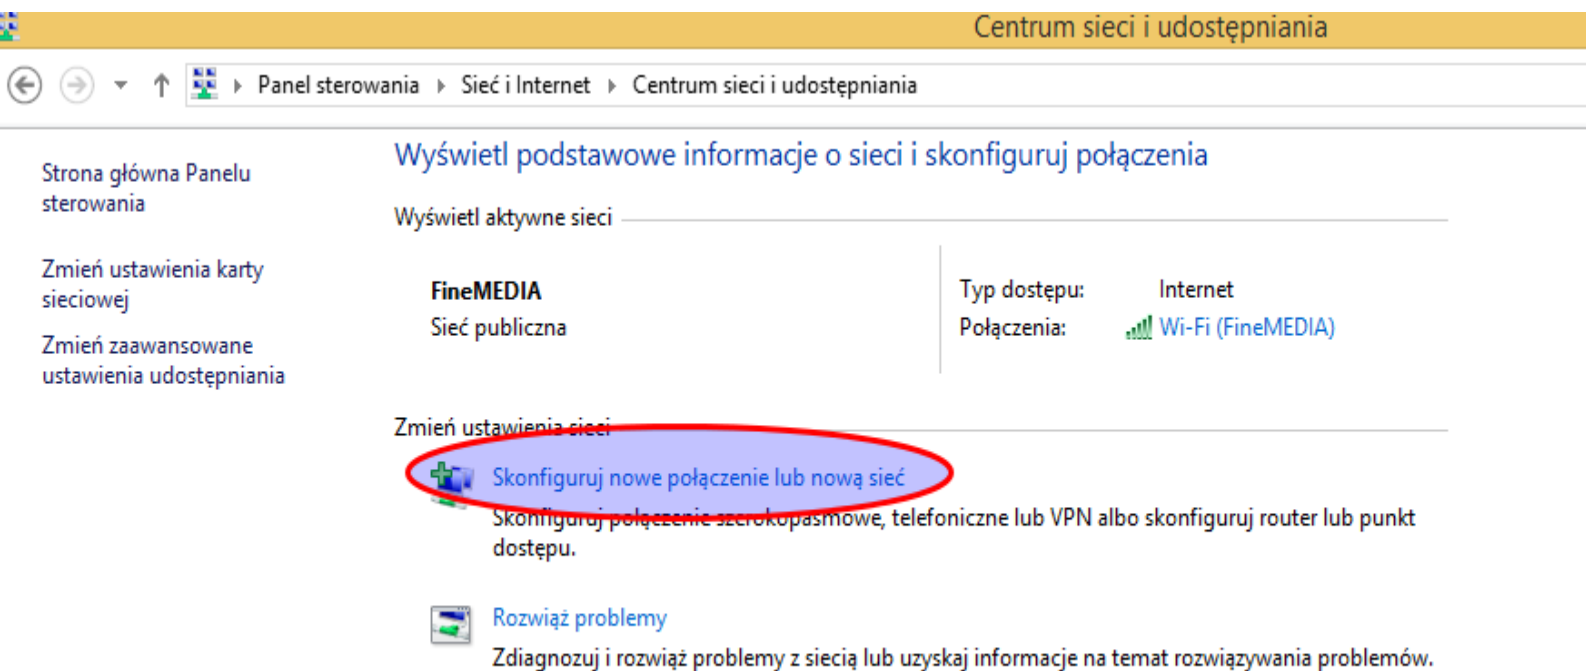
Centrum sieci i udostępniania

Panel sterowania ▸ Sieć i Internet ▸ Centrum sieci i udostępniania

Strona główna Panelu sterowania

Zmień ustawienia karty sieciowej

Zmień zaawansowane ustawienia udostępniania

Wyświetl podstawowe informacje o sieci i skonfiguruj połączenia

Wyświetl aktywne sieci

FineMEDIA
Sieć publiczna

Typ dostępu: Internet
Połączenia: Wi-Fi (FineMEDIA)

Zmień ustawienia sieci

Skonfiguruj nowe połączenie lub nową sieć
Skonfiguruj połączenie szerokopasmowe, telefoniczne lub VPN albo skonfiguruj router lub punkt dostępu.

Rozwiąż problemy
Zdiagnozuj i rozwiąż problemy z siecią lub uzyskaj informacje na temat rozwiązywania problemów.